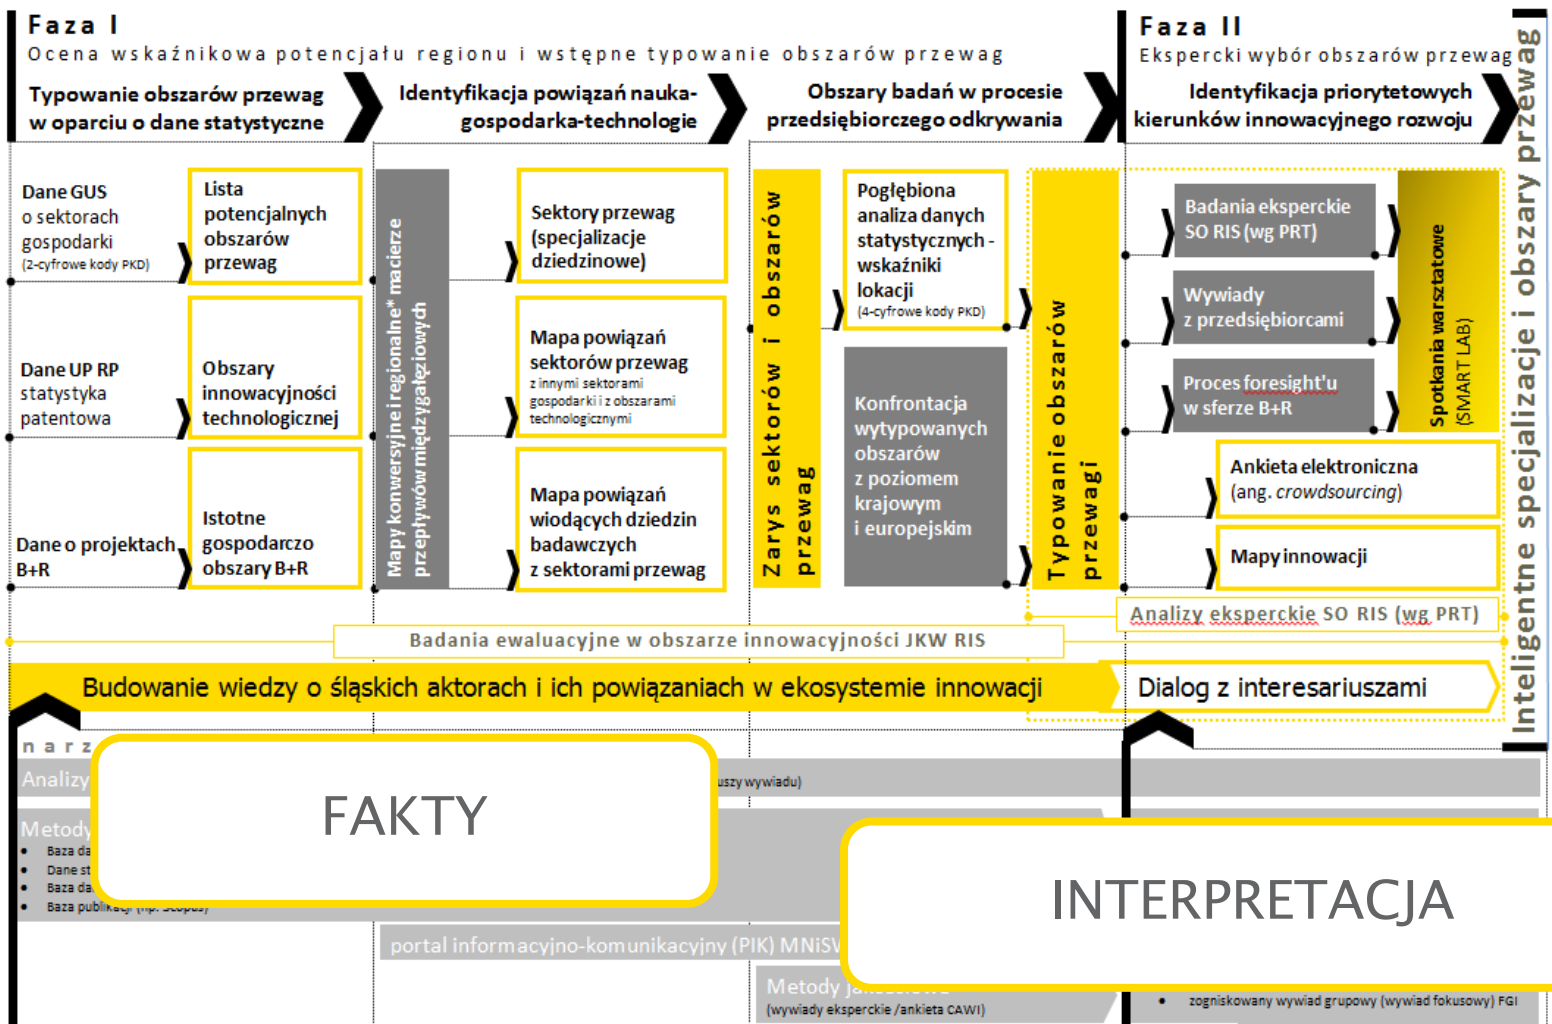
Faza I
Ocena wskaźnikowa potencjału regionu i wstępne typowanie obszarów przewag

Typowanie obszarów przewag w oparciu o dane statystyczne

Identyfikacja powiązań nauka-gospodarka-technologie

Obszary badań w procesie przedsiębiorczego odkrywania

Faza II
Ekspercki wybór obszarów przewag

Identyfikacja priorytetowych kierunków innowacyjnego rozwoju

Inteligentne specjalizacje i obszary przewag

Dane GUS o sektorach gospodarki (2-cyfrowe kody PKD)

Lista potencjalnych obszarów przewag

Dane UP RP statystyka patentowa

Obszary innowacyjności technologicznej

Dane o projektach B+R

Istotne gospodarczo obszary B+R

Mapy konwersyjne i regionalne* macierze przepływów międzygałęziowych

Sektory przewag (specjalizacje dziedzinowe)

Mapa powiązań sektorów przewag z innymi sektorami gospodarki i z obszarami technologicznymi

Mapa powiązań wiodących dziedzin badawczych z sektorami przewag

Zarys sektorów i obszarów przewag

Pogłębiona analiza danych statystycznych - wskaźniki lokacji (4-cyfrowe kody PKD)

Konfrontacja wytypowanych obszarów z poziomem krajowym i europejskim

Typowanie obszarów przewagi

Badania eksperckie SO RIS (wg PRT)

Wywiady z przedsiębiorcami

Proces foresight'u w sferze B+R

Spotkania warsztatowe (SMART LAB)

Ankieta elektroniczna (ang. crowdsourcing)

Mapy innowacji

Analizy eksperckie SO RIS (wg PRT)

Badania ewaluacyjne w obszarze innowacyjności JKW RIS

Budowanie wiedzy o śląskich aktorach i ich powiązaniach w ekosystemie innowacji

Dialog z interesariuszami

narz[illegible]

Analizy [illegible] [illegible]uszy wywiadu)

Metody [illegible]
• Baza da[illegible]
• Dane st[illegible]
• Baza da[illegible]
• Baza publikacji (np. Scopus)

FAKTY

portal informacyjno-komunikacyjny (PIK) MNiSW

Metody jakościowe (wywiady eksperckie /ankieta CAWI)

INTERPRETACJA

• zogniskowany wywiad grupowy (wywiad fokusowy) FGI